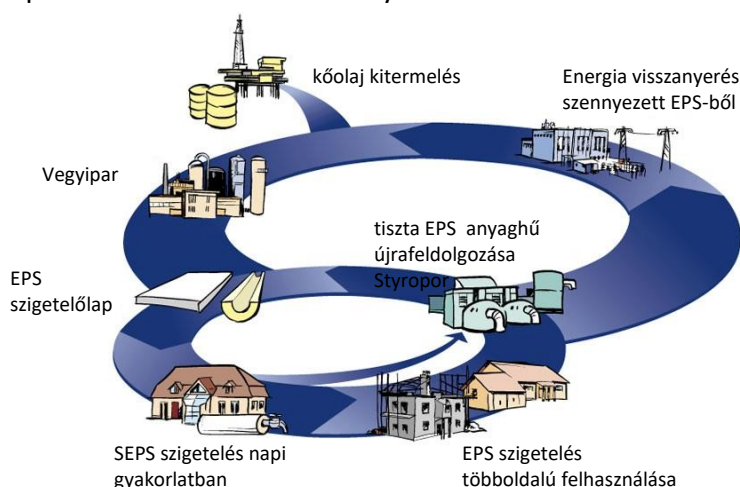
kőolaj kitermelés

Energia visszanyerés szennyezett EPS-ből

Vegyipar

tiszta EPS anyaghű újrafeldolgozása Styropor

EPS szigetelőlap

SEPS szigetelés napi gyakorlatban

EPS szigetelés többoldalú felhasználása